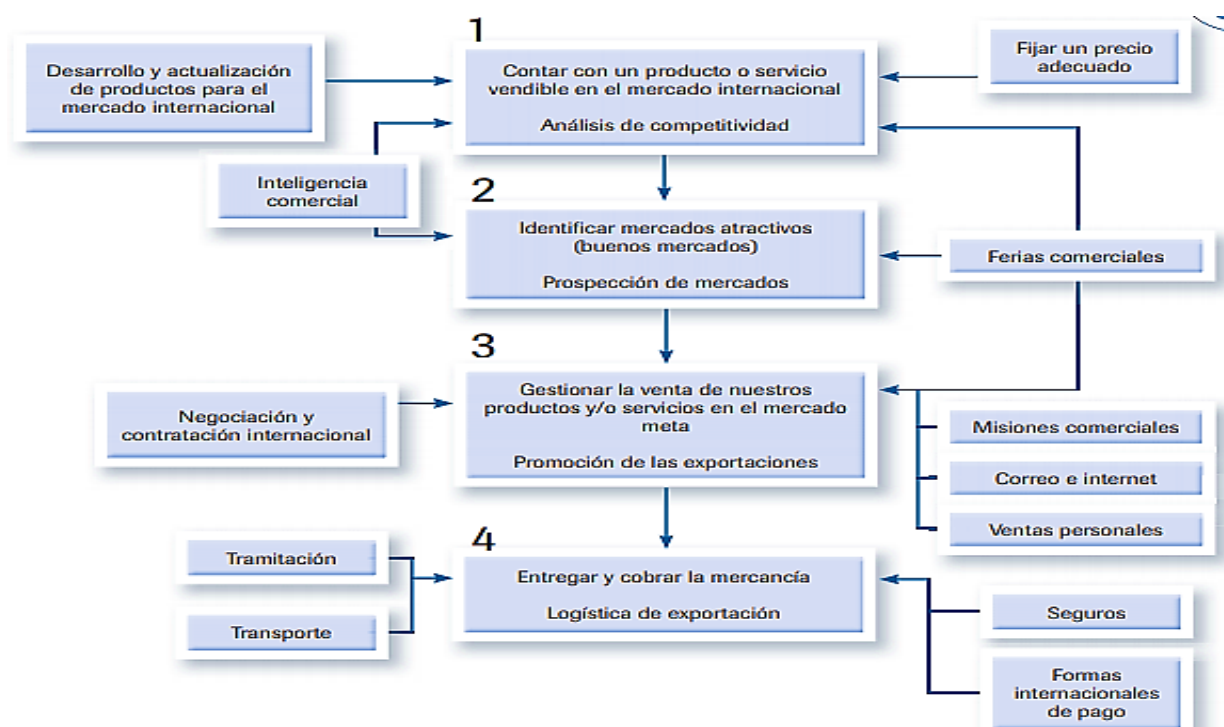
1

Desarrollo y actualización de productos para el mercado internacional

Contar con un producto o servicio vendible en el mercado internacional

Análisis de competitividad

Fijar un precio adecuado

Inteligencia comercial

2

Identificar mercados atractivos (buenos mercados)

Prospección de mercados

Ferias comerciales

3

Negociación y contratación internacional

Gestionar la venta de nuestros productos y/o servicios en el mercado meta

Promoción de las exportaciones

Misiones comerciales

Correo e internet

Ventas personales

4

Tramitación

Transporte

Entregar y cobrar la mercancía

Logística de exportación

Seguros

Formas internacionales de pago